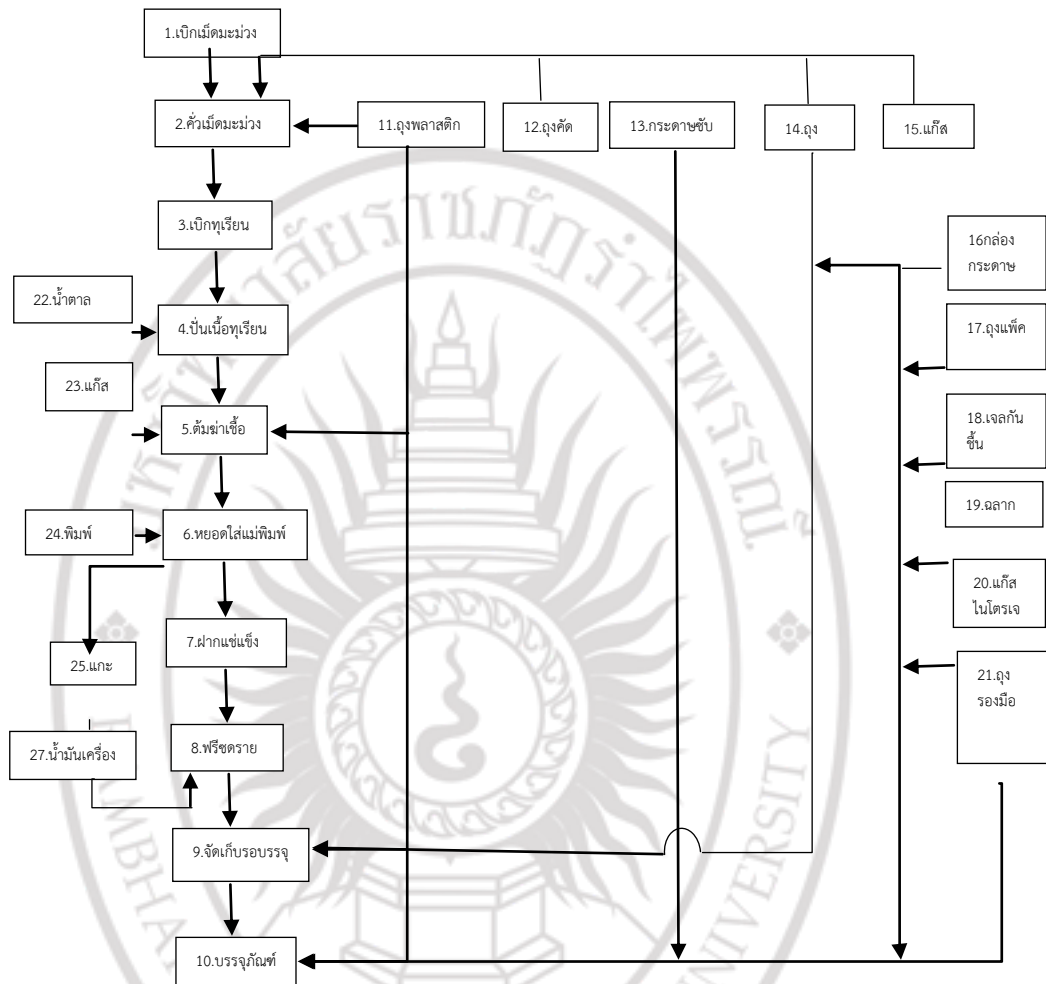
1.เบิกเม็ดมะม่วง

2.คั่วเม็ดมะม่วง

11.ถุงพลาสติก

12.ถุงคัด

13.กระดาษซับ

14.ถุง

15.แก๊ส

3.เบิกทุเรียน

16กล่อง กระดาษ

22.น้ำตาล

4.ปั่นเนื้อทุเรียน

17.ถุงแพ็ค

23.แก๊ส

5.ต้มฆ่าเชื้อ

18.เจลกันชื้น

19.ฉลาก

24.พิมพ์

6.หยอดใส่แม่พิมพ์

20.แก๊สไนโตรเจ

7.ฝากแช่แข็ง

25.แกะ

21.ถุงรองมือ

27.น้ำมันเครื่อง

8.ฟรีซดราย

9.จัดเก็บรอบรรจุ

10.บรรจุภัณฑ์

UNIVERSITY